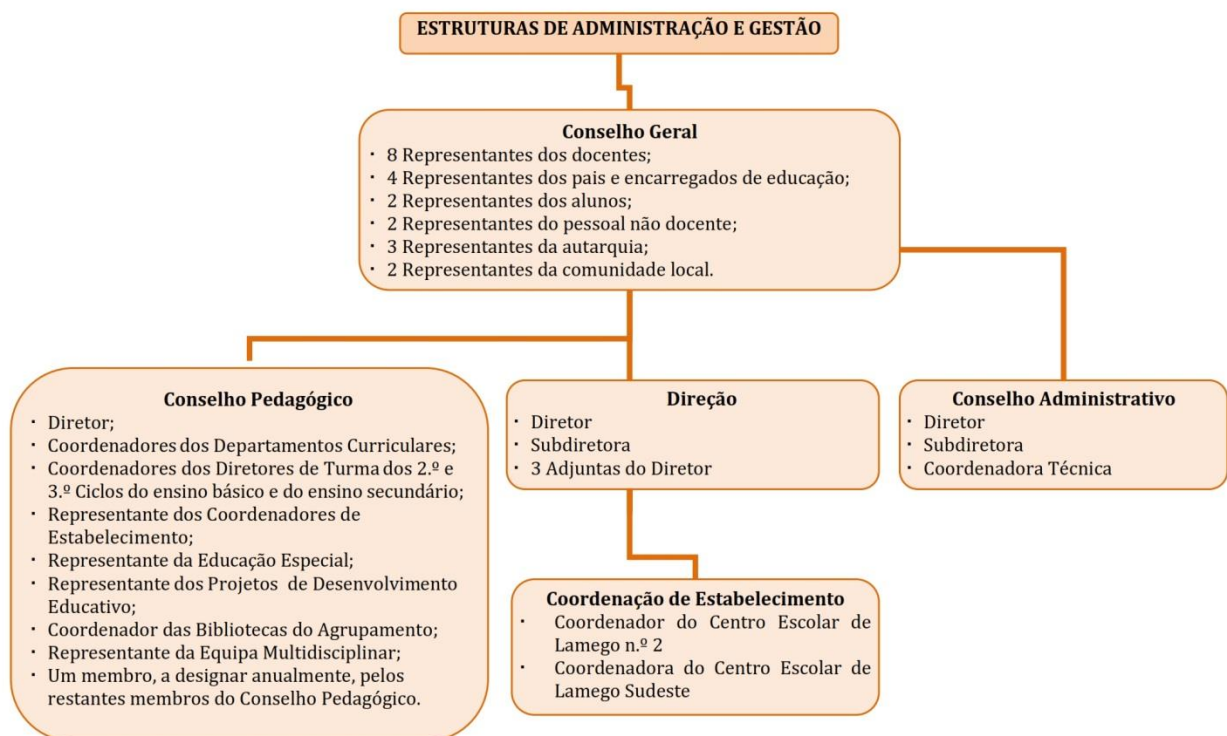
ESTRUTURAS DE ADMINISTRAÇÃO E GESTÃO

Conselho Geral
- 8 Representantes dos docentes;
- 4 Representantes dos pais e encarregados de educação;
- 2 Representantes dos alunos;
- 2 Representantes do pessoal não docente;
- 3 Representantes da autarquia;
- 2 Representantes da comunidade local.

Conselho Pedagógico
- Diretor;
- Coordenadores dos Departamentos Curriculares;
- Coordenadores dos Diretores de Turma dos 2.º e 3.º Ciclos do ensino básico e do ensino secundário;
- Representante dos Coordenadores de Estabelecimento;
- Representante da Educação Especial;
- Representante dos Projetos de Desenvolvimento Educativo;
- Coordenador das Bibliotecas do Agrupamento;
- Representante da Equipa Multidisciplinar;
- Um membro, a designar anualmente, pelos restantes membros do Conselho Pedagógico.

Direção
- Diretor
- Subdiretora
- 3 Adjuntas do Diretor

Conselho Administrativo
- Diretor
- Subdiretora
- Coordenadora Técnica

Coordenação de Estabelecimento
- Coordenador do Centro Escolar de Lamego n.º 2
- Coordenadora do Centro Escolar de Lamego Sudeste